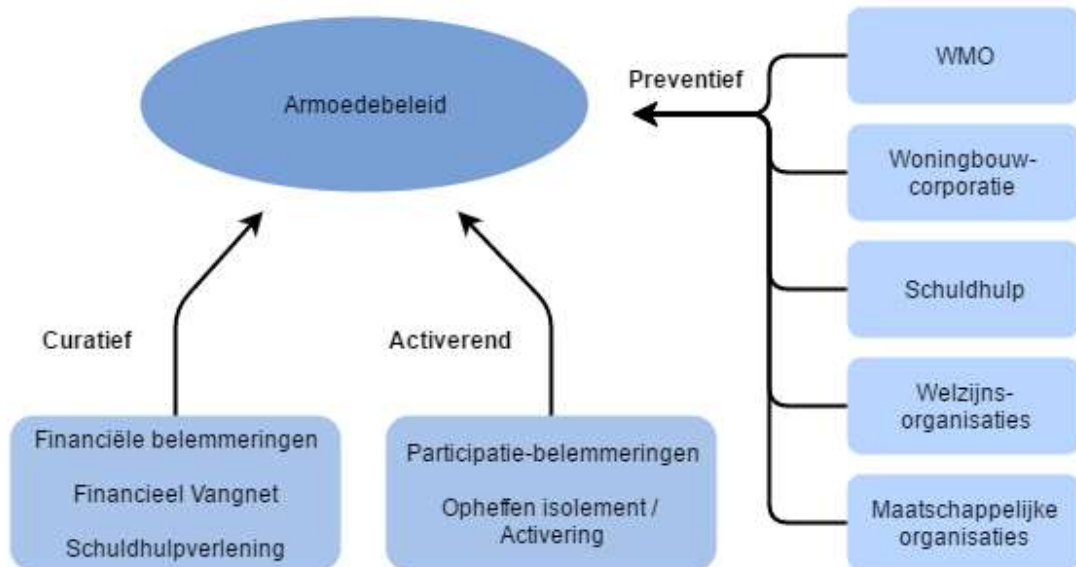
Armoedebeleid

Preventief

WMO

Woningbouwcorporatie

Schuldhulp

Welzijnsorganisaties

Maatschappelijke organisaties

Curatief

Activerend

Financiële belemmeringen

Financieel Vangnet

Schuldhulpverlening

Participatie-belemmeringen

Opheffen isolement / Activering